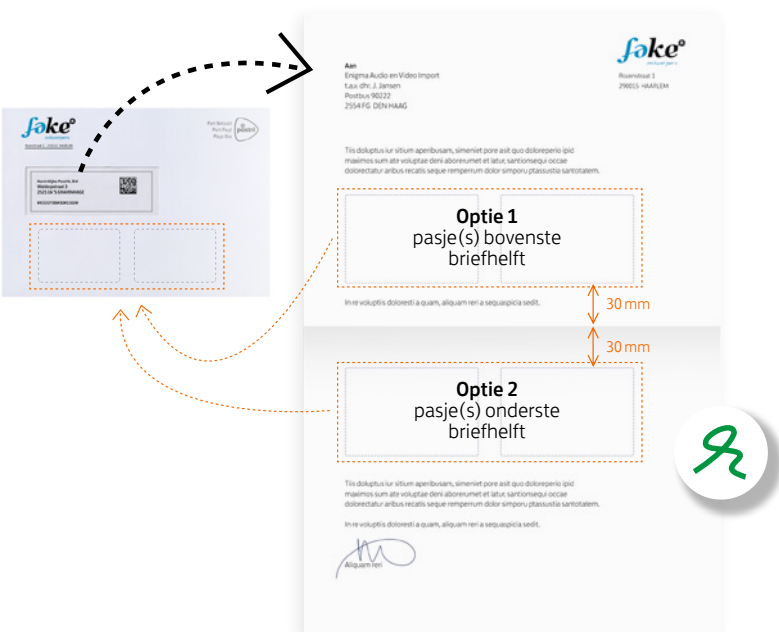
fake
Port Betaald
Port Payé
Pays Bas
postnl
Koninklijke Prasille BV
Wintkopstraat 3
2525 LN 'S-GRAVENHAGE

Aan
Enigma Audio en Video Import
t.a.v. dhr. J. Jansen
Postbus 90222
2554 FG DEN HAAG

fake
Rivenstraat 1
290015 HAARLEM

Tiis doluptus iur sitium aperibusam, simeniet pore asit quo doloreperio ipid maximos sum ate voluptae deni aborerumet et latur, santionsequi occae dolorectatur aribus recatis seque remperrum dolor simporu ptassusitis santotatem.

Optie 1
pasje(s) bovenste briefhelft

In re voluptis doloresti a quam, aliquam reri a sequaspicia sedit.

30 mm

30 mm

Optie 2
pasje(s) onderste briefhelft

Tiis doluptus iur sitium aperibusam, simeniet pore asit quo doloreperio ipid maximos sum ate voluptae deni aborerumet et latur, santionsequi occae dolorectatur aribus recatis seque remperrum dolor simporu ptassusitis santotatem.

In re voluptis doloresti a quam, aliquam reri a sequaspicia sedit.

Aliquam reri